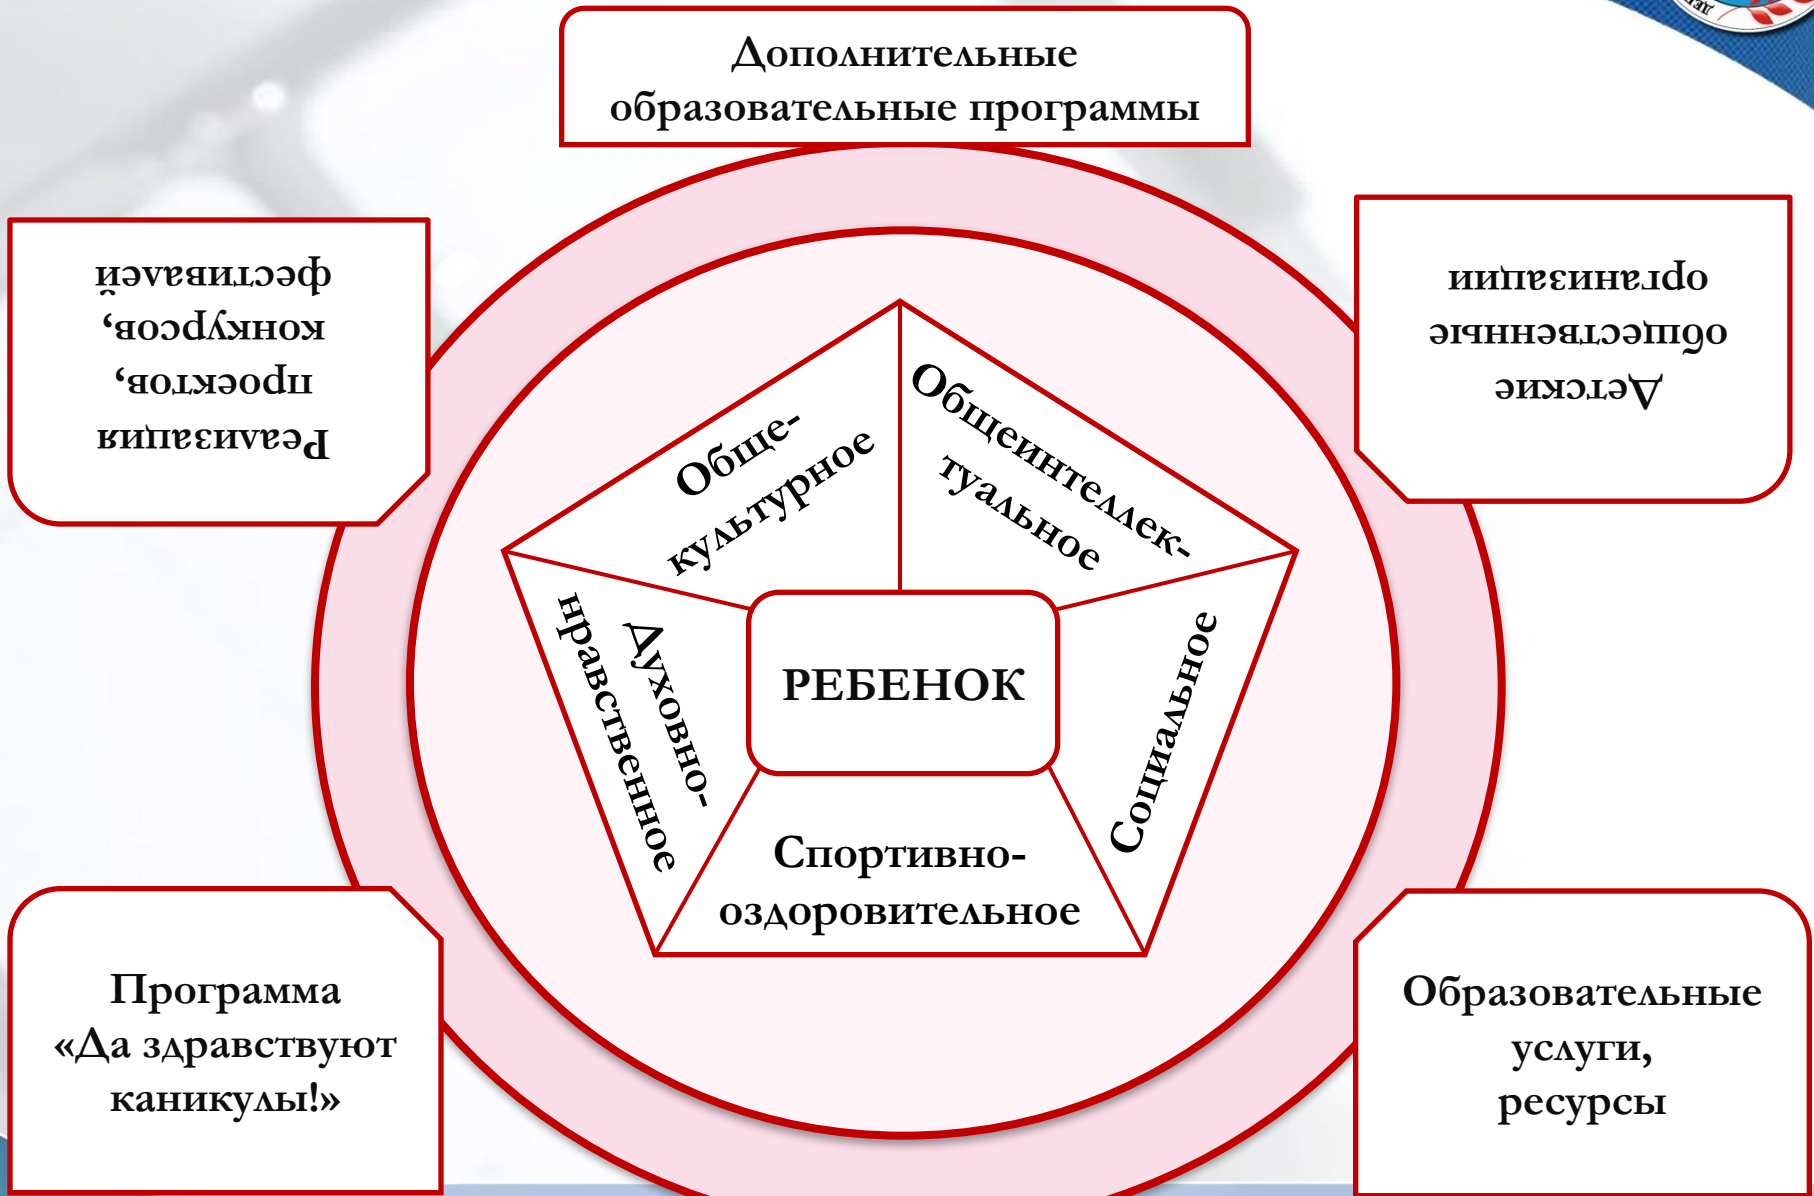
Дополнительные образовательные программы

Реализация проектов, конкурсов, фестивалей

Детские общественные организации

Обще-культурное

Общеинтеллек-туальное

Духовно-нравственное

РЕБЕНОК

Социальное

Спортивно-оздоровительное

Программа «Да здравствуют каникулы!»

Образовательные услуги, ресурсы